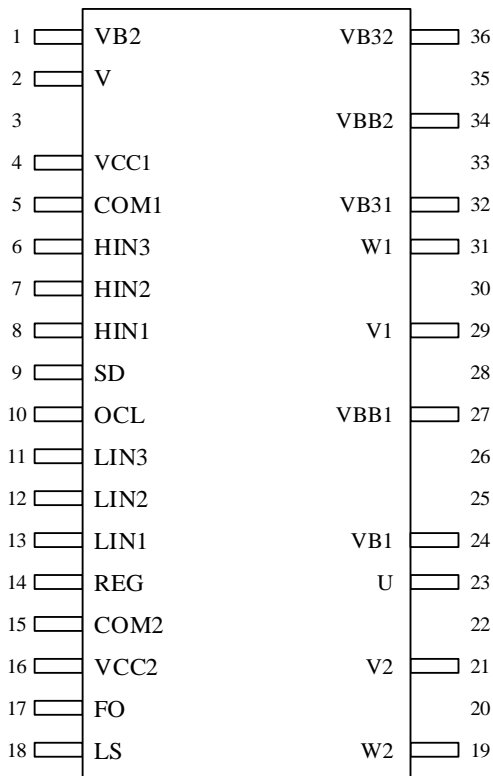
1 VB2
2 V
3
4 VCC1
5 COM1
6 HIN3
7 HIN2
8 HIN1
9 SD
10 OCL
11 LIN3
12 LIN2
13 LIN1
14 REG
15 COM2
16 VCC2
17 FO
18 LS

VB32 36
35
VBB2 34
33
VB31 32
W1 31
30
V1 29
28
VBB1 27
26
25
VB1 24
U 23
22
V2 21
20
W2 19